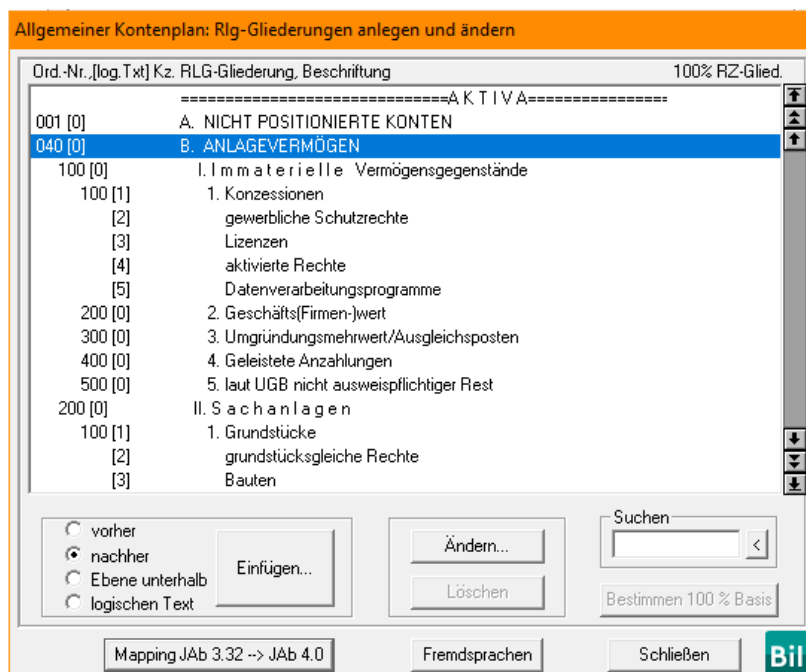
Allgemeiner Kontenplan: Rlg-Gliederungen anlegen und ändern

Ord.-Nr.,[log.Txt] Kz. RLG-Gliederung, Beschriftung

100% RZ-Glied.

==============================A K T I V A================

001 [0] A. NICHT POSITIONIERTE KONTEN
040 [0] B. ANLAGEVERMÖGEN
100 [0] I. I m m a t e r i e l l e Vermögensgegenstände
100 [1] 1. Konzessionen
[2] gewerbliche Schutzrechte
[3] Lizenzen
[4] aktivierte Rechte
[5] Datenverarbeitungsprogramme
200 [0] 2. Geschäfts(Firmen-)wert
300 [0] 3. Umgründungsmehrwert/Ausgleichsposten
400 [0] 4. Geleistete Anzahlungen
500 [0] 5. laut UGB nicht ausweispflichtiger Rest
200 [0] II. S a c h a n l a g e n
100 [1] 1. Grundstücke
[2] grundstücksgleiche Rechte
[3] Bauten

vorher
nachher
Ebene unterhalb
logischen Text

Einfügen...

Ändern...

Löschen

Suchen

<

Bestimmen 100 % Basis

Mapping JAb 3.32 --> JAb 4.0

Fremdsprachen

Schließen

Bil